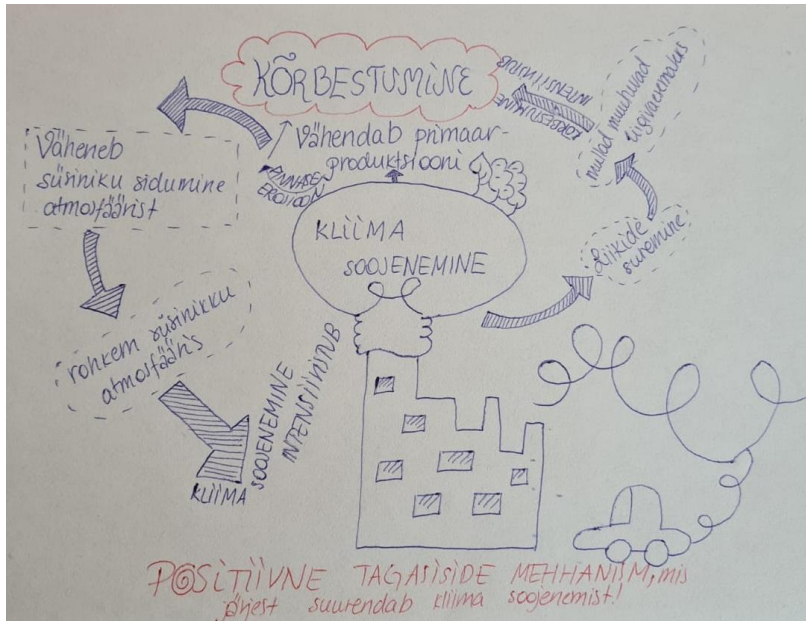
KÕRBESTUMINE

KÕRBESTUMINE INTENSIIVNEB

Väheneb süsiniku sidumine atmosfäärist

Vähendab primaarproduktsiooni

PINNASE EROSIOON

mullad muutuvad kuivaemaks

Põudade suurenemine

KLIIMA SOOJENEMINE

rohkem süsinikku atmosfääris

KLIIMA SOOJENEMINE INTENSIIVNEB

POSITIIVNE TAGASISIDE MEHHANISM, mis ühest suurendab kliima soojenemist!